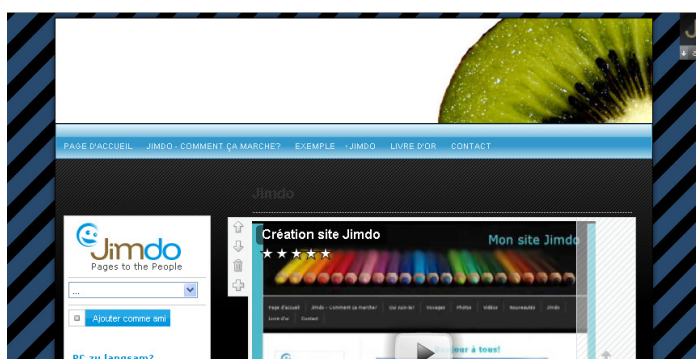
PAGE D'ACCUEIL JIMDO - COMMENT ÇA MARCHE? EXEMPLE - JIMDO LIVRE D'OR CONTACT

Jimdo

Jimdo
Pages to the People

...

Ajouter comme ami

PE zu langsam?

Création site Jimdo
★★★★★

Mon site Jimdo

Page d'accueil Jimdo - Comment ça marche? Qui suis-je! Voyage Photos Vidéos Nouveautés Jimdo Livre d'or Contact

Bonjour à tous!